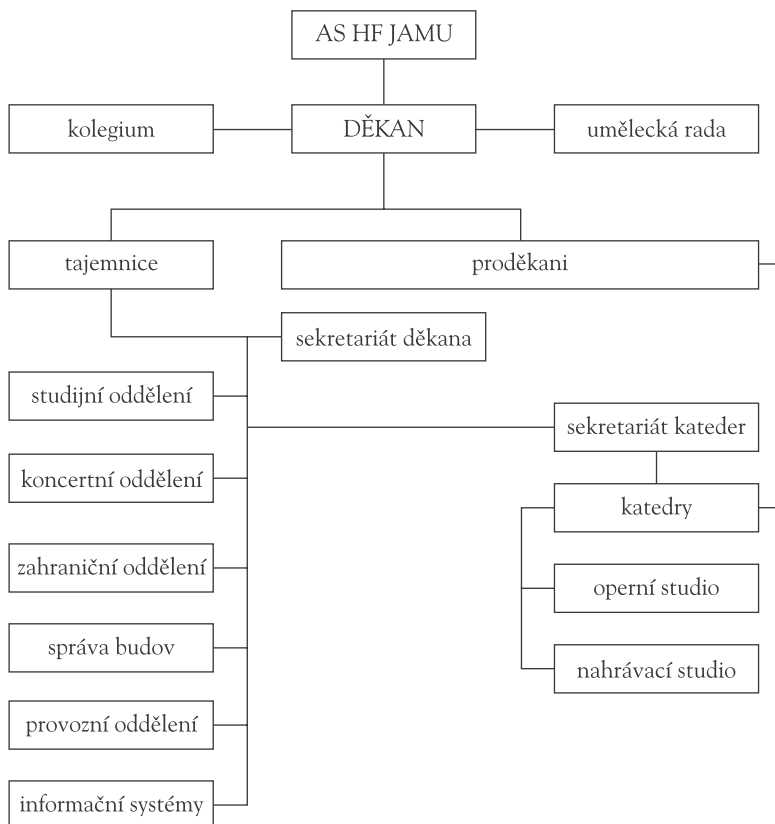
AS HF JAMU

kolegium

DĚKAN

umělecká rada

tajemnice

proděkani

sekretariát děkana

studijní oddělení

sekretariát kateder

koncertní oddělení

katedry

zahraniční oddělení

operní studio

správa budov

nahrávací studio

provozní oddělení

informační systémy